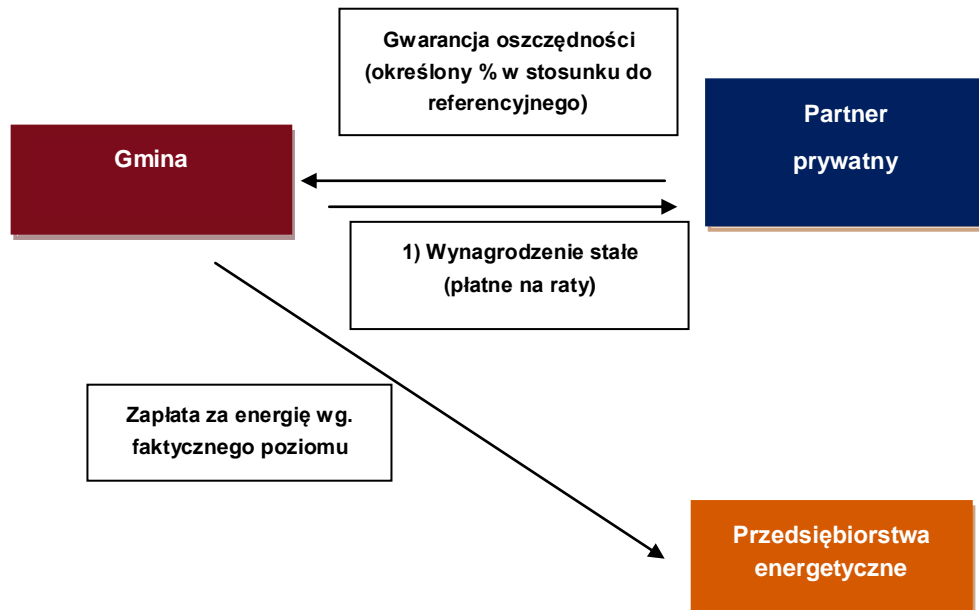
Gwarancja oszczędności (określony % w stosunku do referencyjnego)

Gmina

Partner prywatny

1) Wynagrodzenie stałe (płatne na raty)

Zapłata za energię wg. faktycznego poziomu

Przedsiębiorstwa energetyczne